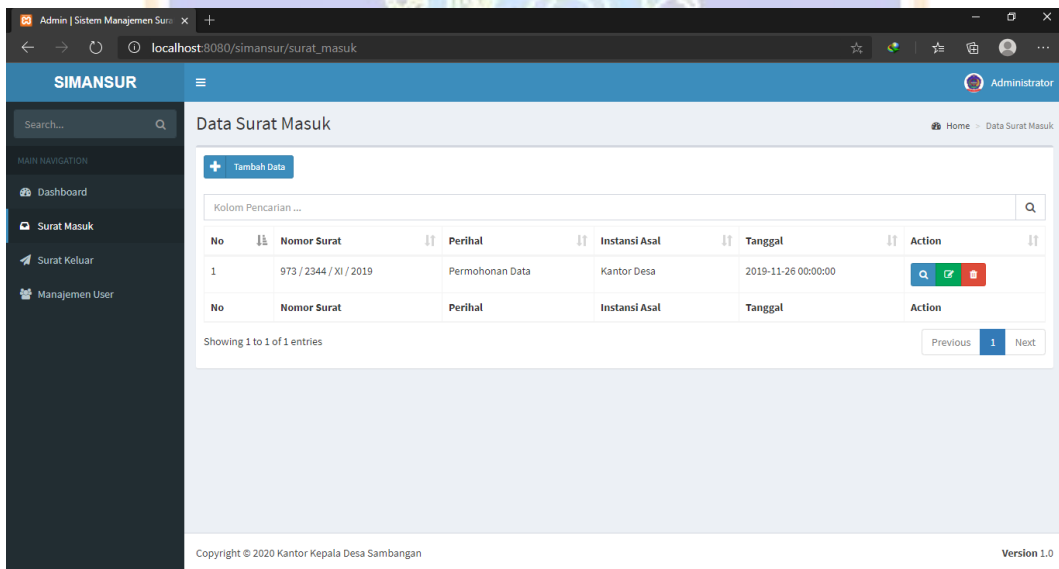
Admin | Sistem Manajemen Sura ×

localhost:8080/simansur/surat_masuk

SIMANSUR

Administrator

Search...

MAIN NAVIGATION

Dashboard

Surat Masuk

Surat Keluar

Manajemen User

Data Surat Masuk

Home > Data Surat Masuk

Tambah Data

Kolom Pencarian ...

| No | Nomor Surat | Perihal | Instansi Asal | Tanggal | Action |
|---|---|---|---|---|---|
| 1 | 973 / 2344 / XI / 2019 | Permohonan Data | Kantor Desa | 2019-11-26 00:00:00 | |
| No | Nomor Surat | Perihal | Instansi Asal | Tanggal | Action |

Showing 1 to 1 of 1 entries

Previous 1 Next

Copyright © 2020 Kantor Kepala Desa Sambangan

Version 1.0